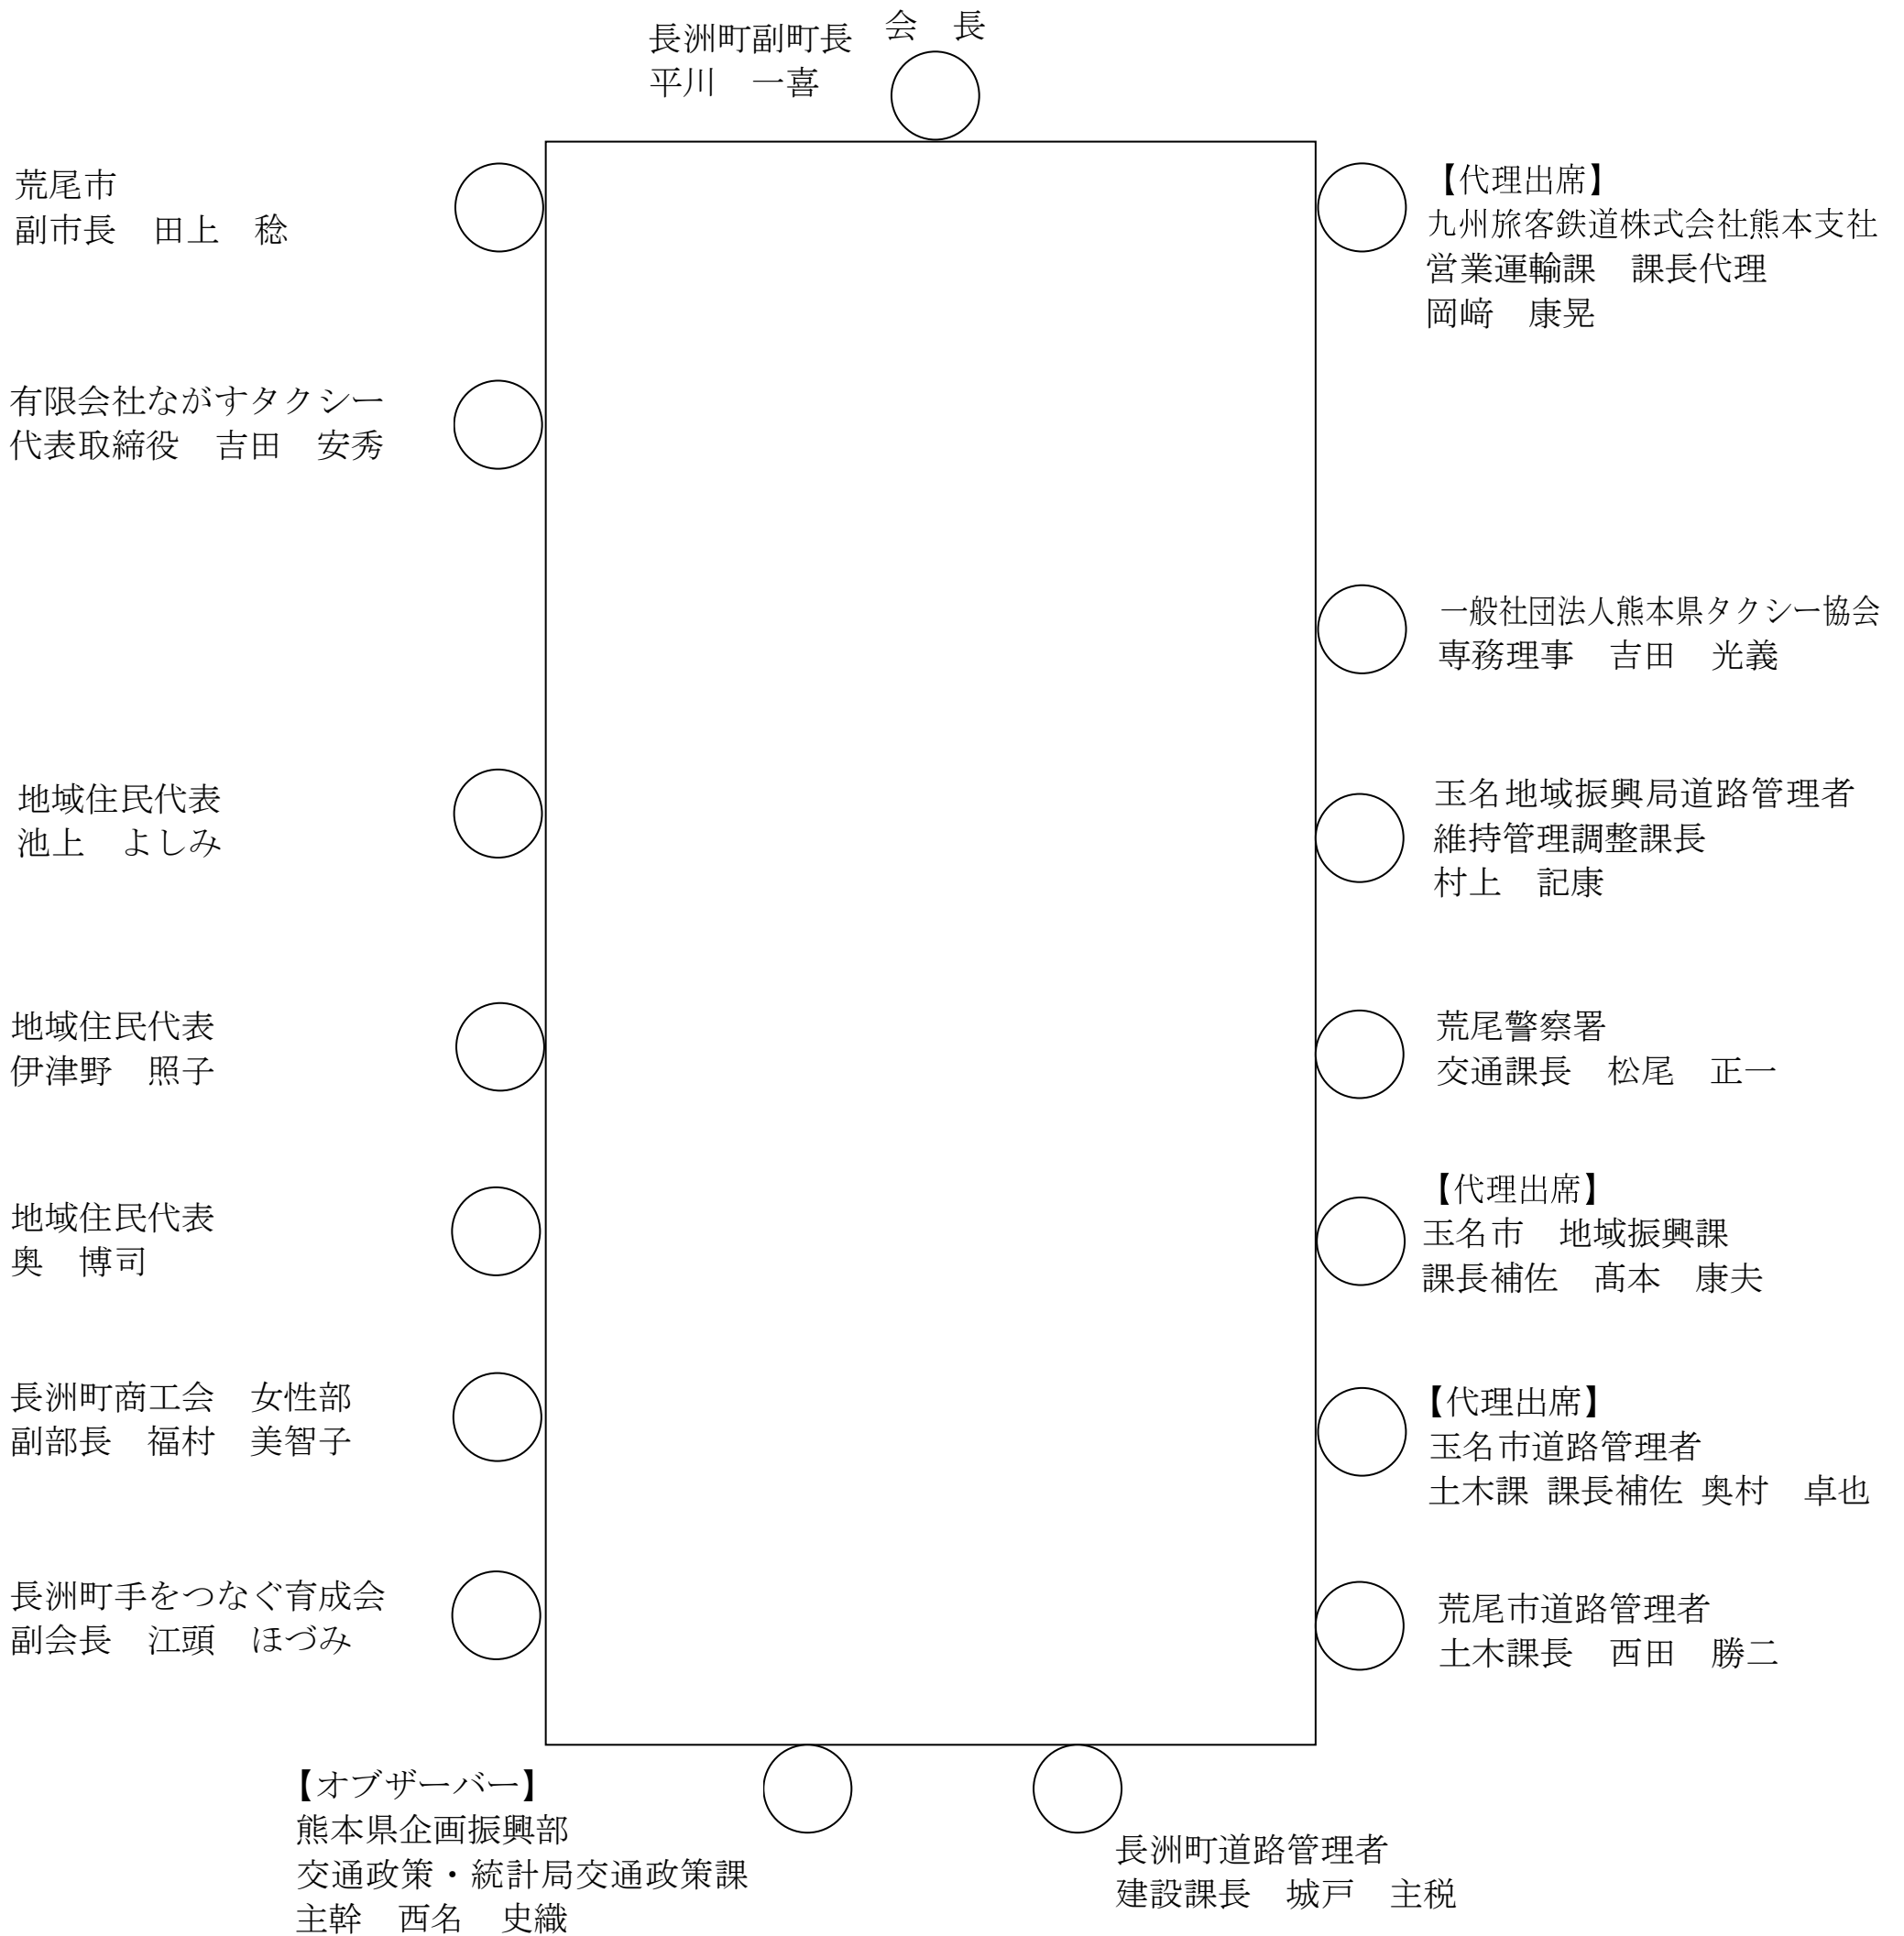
長洲町副町長
平川　一喜

会　長

荒尾市
副市長　田上　稔

【代理出席】
九州旅客鉄道株式会社熊本支社
営業運輸課　課長代理
岡﨑　康晃

有限会社ながすタクシー
代表取締役　吉田　安秀

一般社団法人熊本県タクシー協会
専務理事　吉田　光義

地域住民代表
池上　よしみ

玉名地域振興局道路管理者
維持管理調整課長
村上　記康

地域住民代表
伊津野　照子

荒尾警察署
交通課長　松尾　正一

地域住民代表
奥　博司

【代理出席】
玉名市　地域振興課
課長補佐　髙本　康夫

長洲町商工会　女性部
副部長　福村　美智子

【代理出席】
玉名市道路管理者
土木課 課長補佐 奥村　卓也

長洲町手をつなぐ育成会
副会長　江頭　ほづみ

荒尾市道路管理者
土木課長　西田　勝二

【オブザーバー】
熊本県企画振興部
交通政策・統計局交通政策課
主幹　西名　史織

長洲町道路管理者
建設課長　城戸　主税